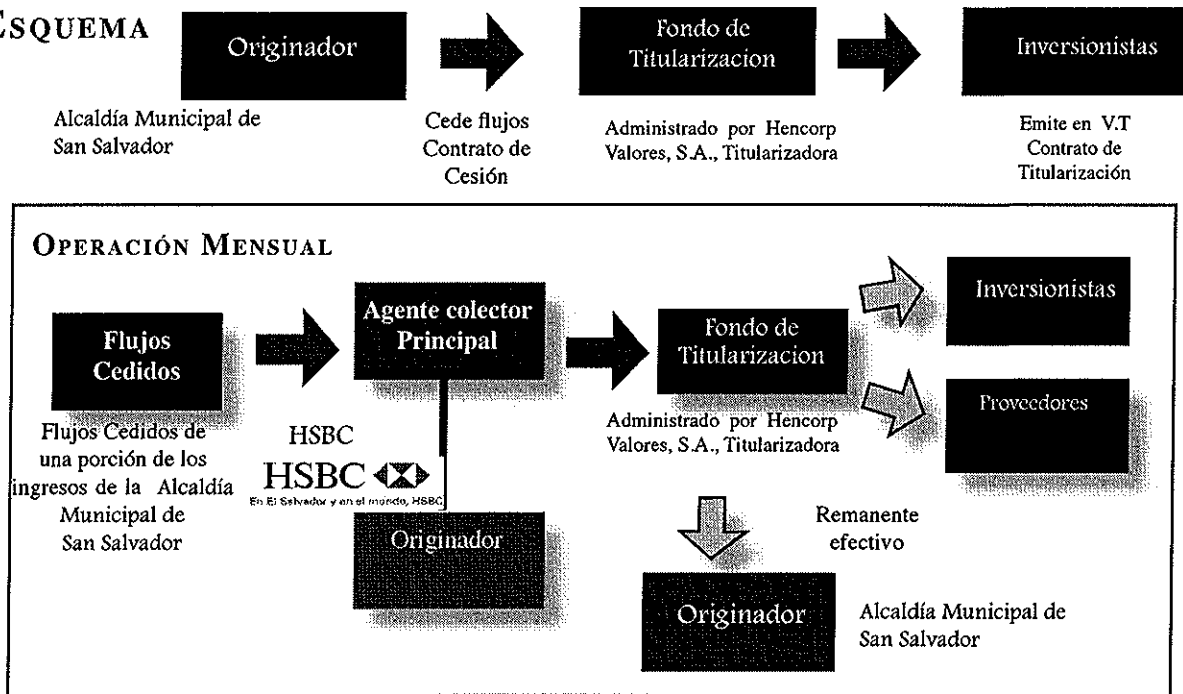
ESQUEMA

Originador

Alcaldía Municipal de San Salvador

Cede flujos Contrato de Cesión

Fondo de Titularizacion

Administrado por Hencorp Valores, S.A., Titularizadora

Inversionistas

Emite en V.T Contrato de Titularización

OPERACIÓN MENSUAL

Flujos Cedidos

Flujos Cedidos de una porción de los ingresos de la Alcaldía Municipal de San Salvador

Agente colector Principal

HSBC

HSBC

En El Salvador y en el mundo, HSBC

Originador

Fondo de Titularizacion

Administrado por Hencorp Valores, S.A., Titularizadora

Inversionistas

Proveedores

Remanente efectivo

Originador

Alcaldía Municipal de San Salvador